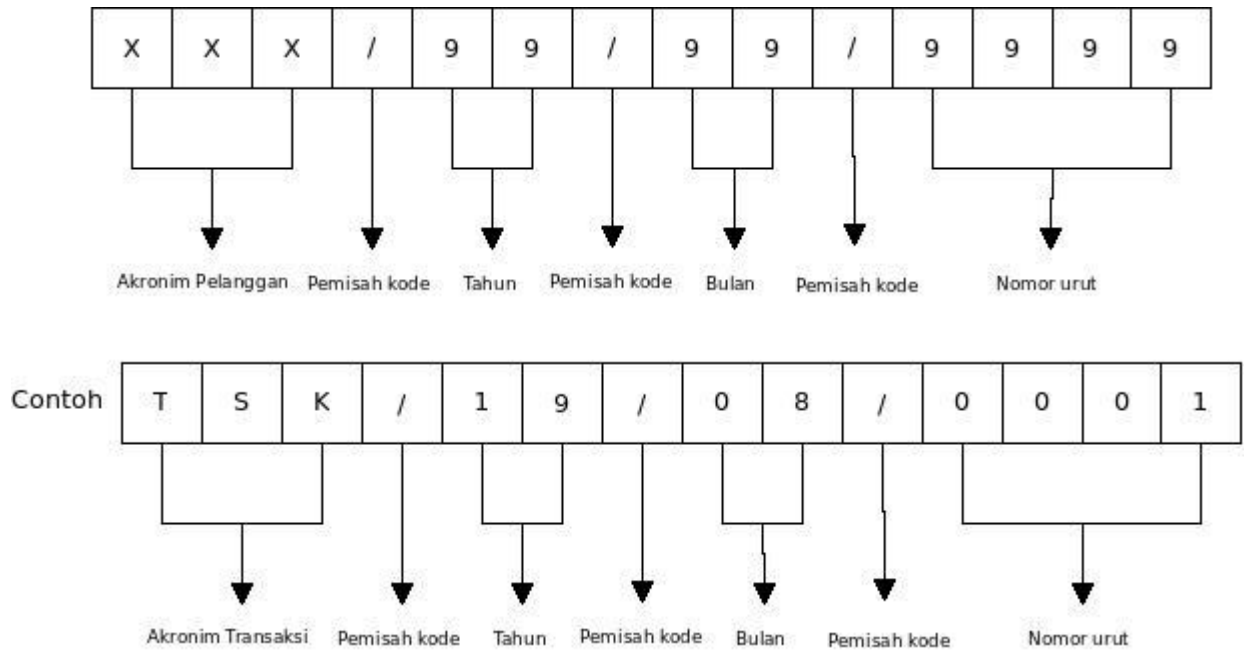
| X | X | X | / | 9 | 9 | / | 9 | 9 | / | 9 | 9 | 9 | 9 |
|---|---|---|---|---|---|---|---|---|---|---|---|---|---|

Akronim Pelanggan Pemisah kode Tahun Pemisah kode Bulan Pemisah kode Nomor urut

Contoh

| T | S | K | / | 1 | 9 | / | 0 | 8 | / | 0 | 0 | 0 | 1 |
|---|---|---|---|---|---|---|---|---|---|---|---|---|---|

Akronim Transaksi Pemisah kode Tahun Pemisah kode Bulan Pemisah kode Nomor urut